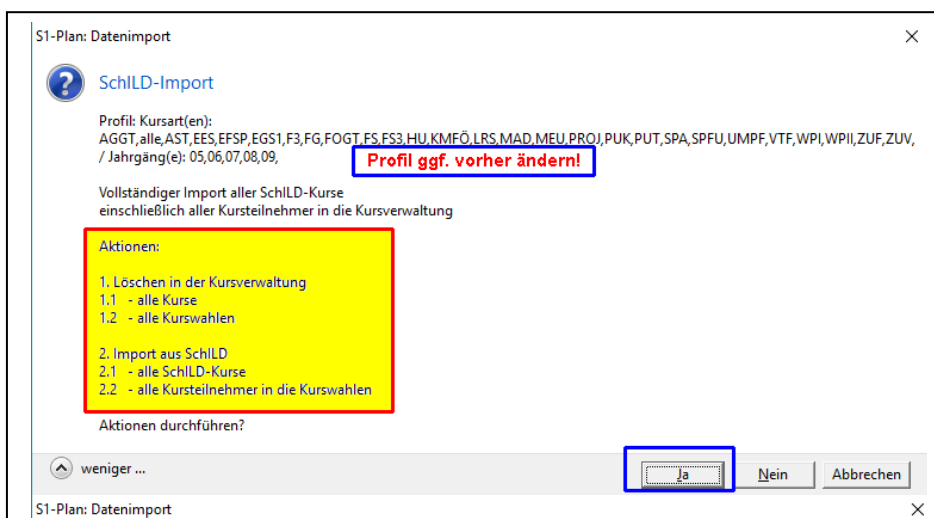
S1-Plan: Datenimport

SchILD-Import

Profil: Kursart(en):
AGGT,alle,AST,EES,EFSP,EGS1,F3,FG,FOGT,FS,FS3,HU,KMFÖ,LRS,MAD,MEU,PROJ,PUK,PUT,SPA,SPFU,UMPF,VTF,WPI,WPII,ZUF,ZUV,
/ Jahrgäng(e): 05,06,07,08,09,

Profil ggf. vorher ändern!

Vollständiger Import aller SchILD-Kurse
einschließlich aller Kursteilnehmer in die Kursverwaltung

Aktionen:

1. Löschen in der Kursverwaltung
1.1 - alle Kurse
1.2 - alle Kurswahlen

2. Import aus SchILD
2.1 - alle SchILD-Kurse
2.2 - alle Kursteilnehmer in die Kurswahlen

Aktionen durchführen?

weniger ...

Ja

Nein

Abbrechen

S1-Plan: Datenimport